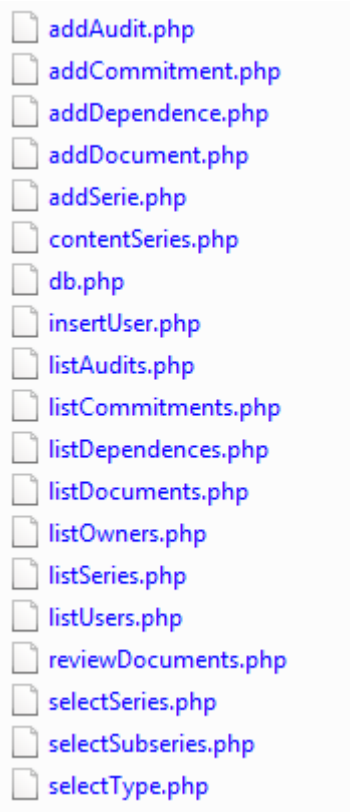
addAudit.php
addCommitment.php
addDependence.php
addDocument.php
addSerie.php
contentSeries.php
db.php
insertUser.php
listAudits.php
listCommitments.php
listDependences.php
listDocuments.php
listOwners.php
listSeries.php
listUsers.php
reviewDocuments.php
selectSeries.php
selectSubseries.php
selectType.php